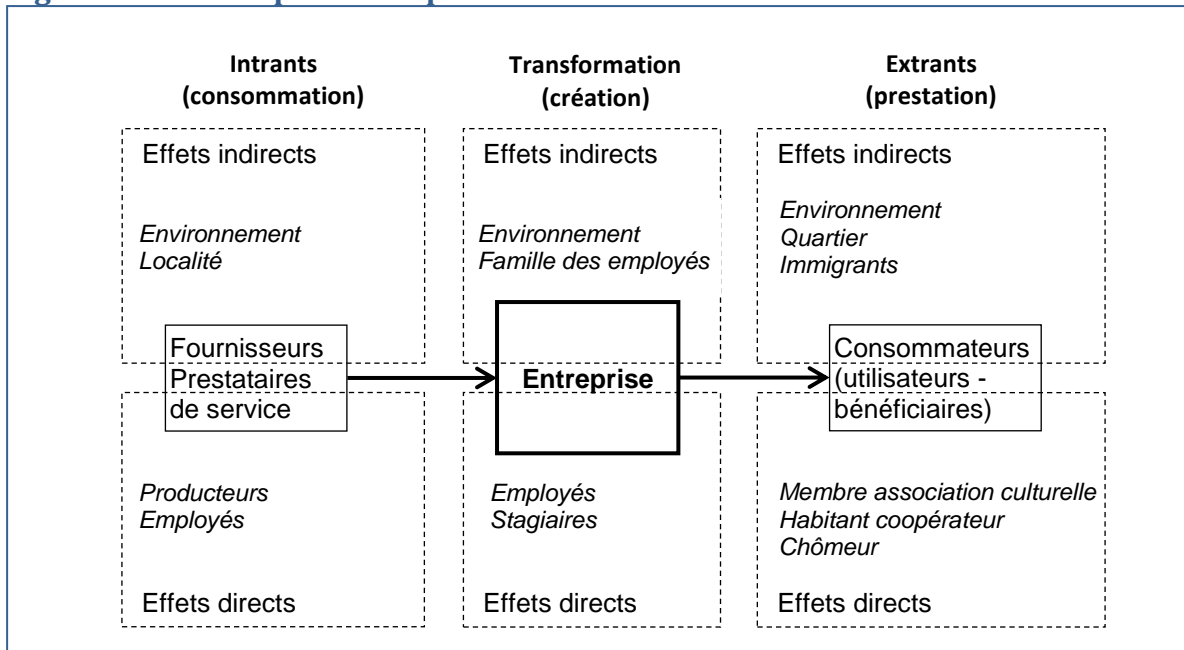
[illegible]

Intrants (consommation)

Transformation (création)

Extrants (prestation)

Effets indirects

*Environnement*
*Localité*

Effets indirects

*Environnement*
*Famille des employés*

Effets indirects

*Environnement*
*Quartier*
*Immigrants*

Fournisseurs
Prestataires de service

**Entreprise**

Consommateurs (utilisateurs - bénéficiaires)

*Producteurs*
*Employés*

Effets directs

*Employés*
*Stagiaires*

Effets directs

*Membre association culturelle*
*Habitant coopérateur*
*Chômeur*

Effets directs